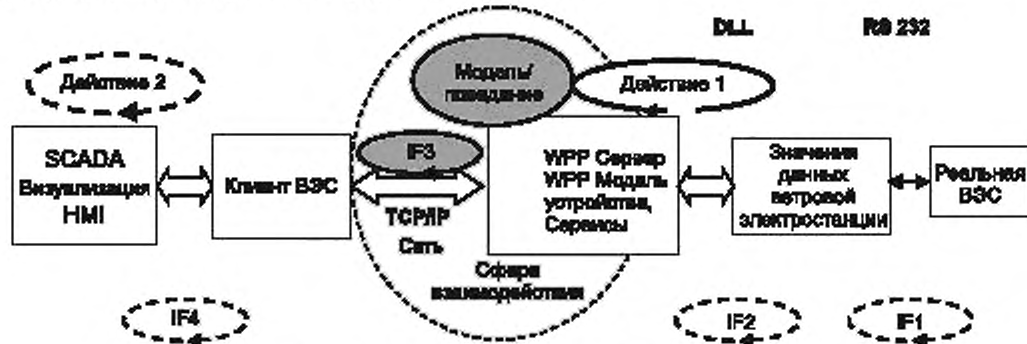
DLL

RS 232

Действие 2

Модель/ поведение

Действие 1

SCADA Визуализация HMI

Клиент ВЭС

IF3

TCP/IP Сеть

WPP Сервер WPP Модель устройства, Сервисы

Значения данных ветровой электростанции

Реальная ВЭС

Сфера взаимодействия

IF4

IF2

IF1